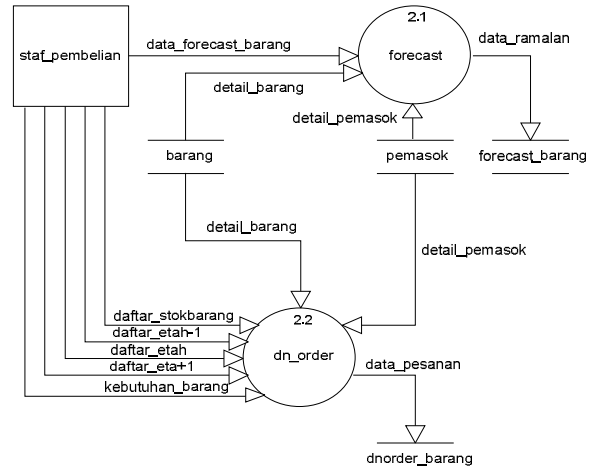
staf_pembelian

data_forecast_barang

2.1

forecast

data_ramalan

detail_barang

detail_pemasok

barang

pemasok

forecast_barang

detail_barang

detail_pemasok

daftar_stokbarang

daftar_etah-1

daftar_etah

daftar_eta+1

kebutuhan_barang

2.2

dn_order

data_pesanan

dnorder_barang